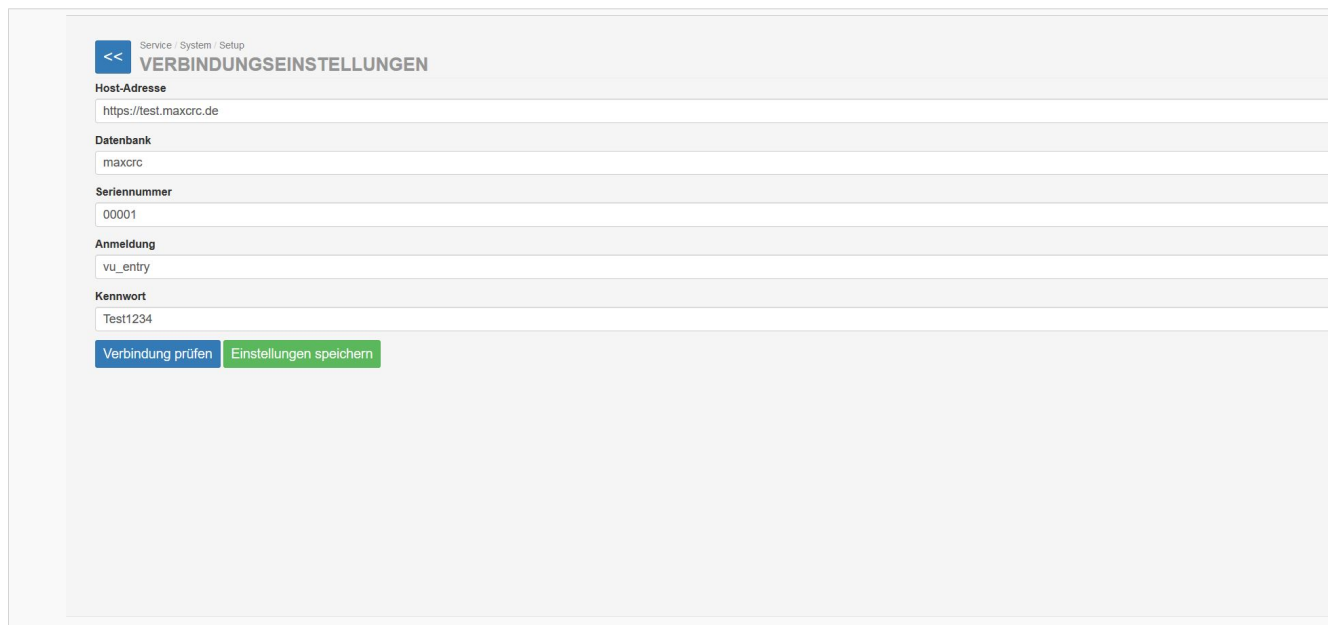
<<
Service / System / Setup
VERBINDUNGSEINSTELLUNGEN

Host-Adresse
https://test.maxcrc.de

Datenbank
maxcrc

Seriennummer
00001

Anmeldung
vu_entry

Kennwort
Test1234

Verbindung prüfen
Einstellungen speichern